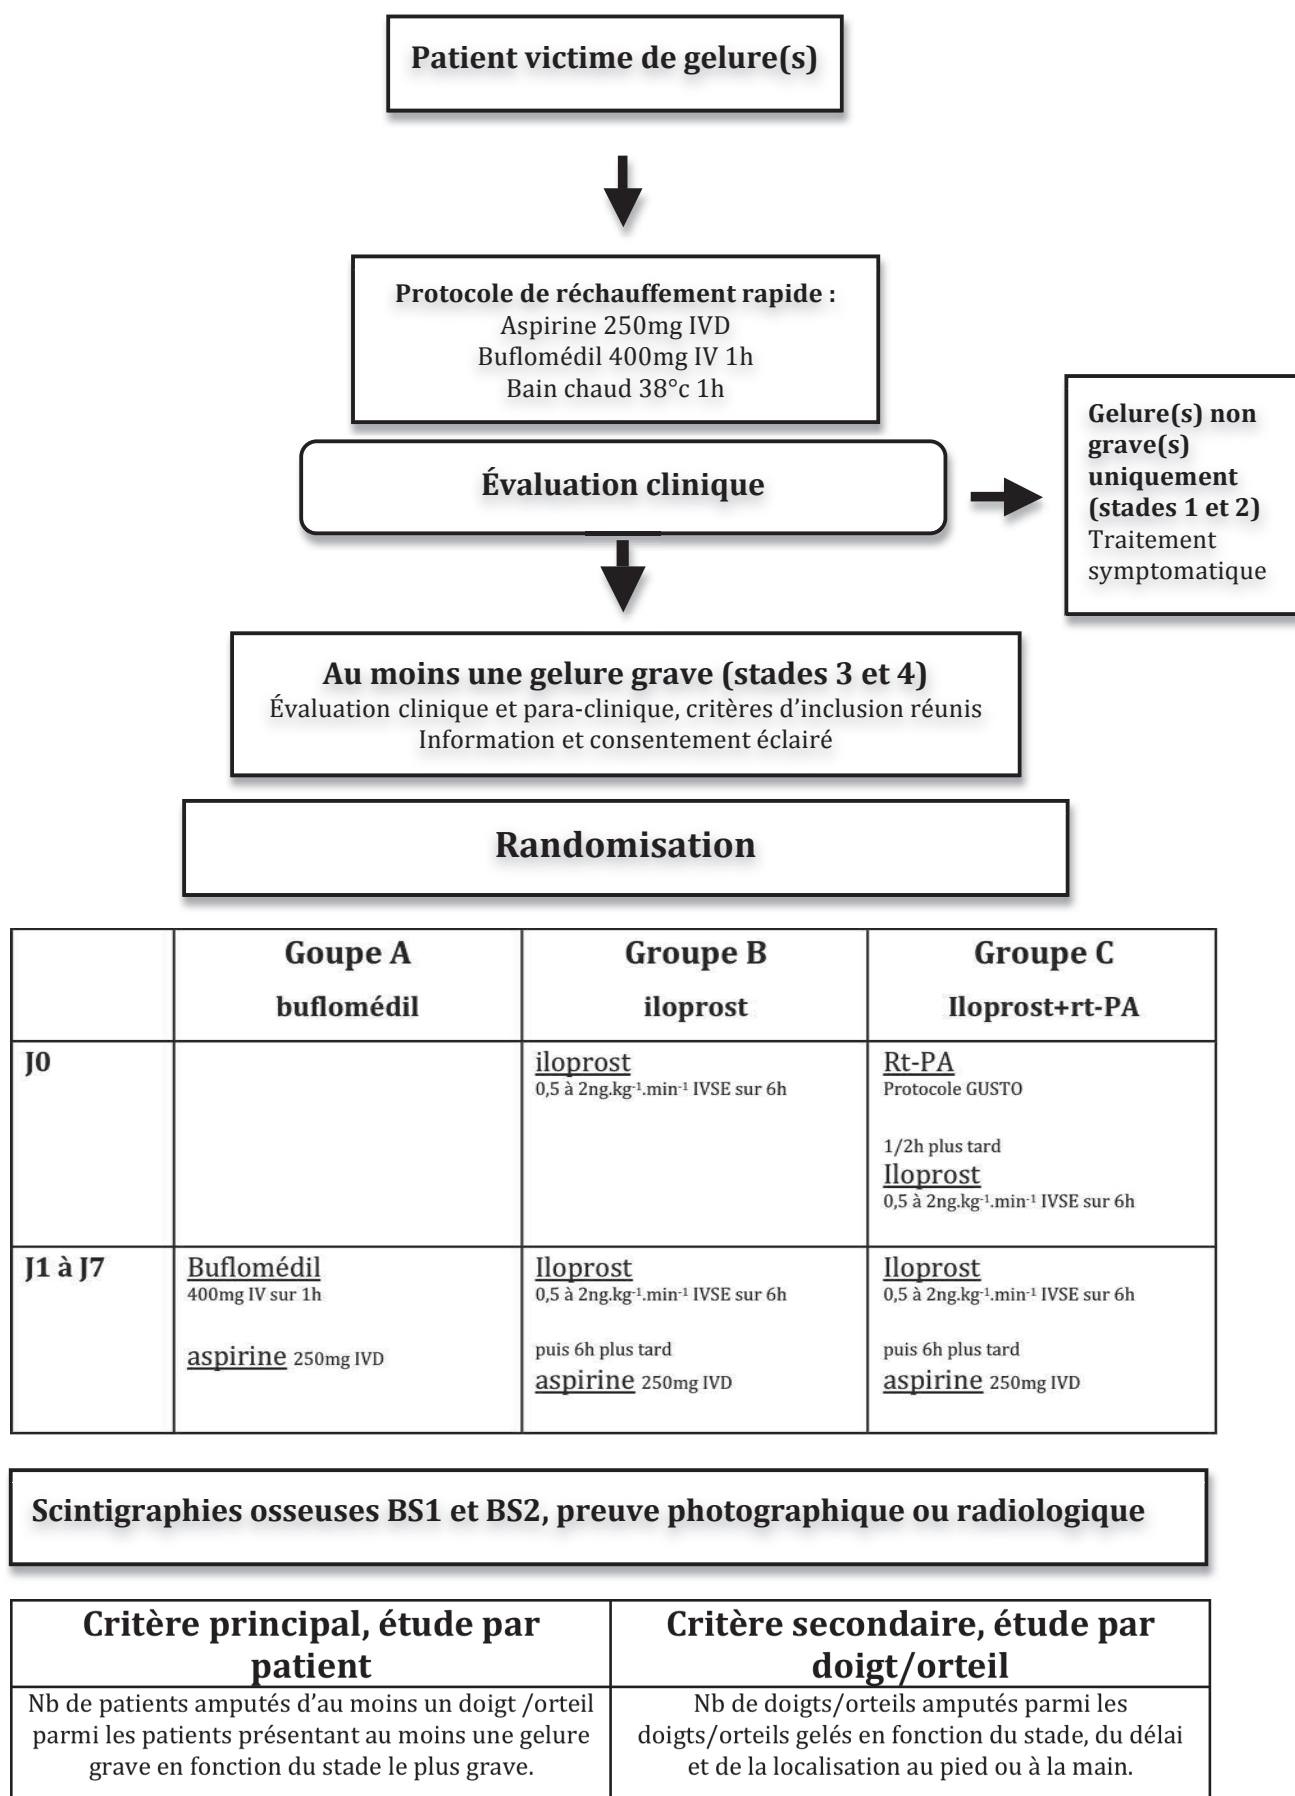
Patient victime de gelure(s)

Protocole de réchauffement rapide :
Aspirine 250mg IVD
Buflomédil 400mg IV 1h
Bain chaud 38°c 1h

Évaluation clinique

Gelure(s) non grave(s) uniquement (stades 1 et 2)
Traitement symptomatique

Au moins une gelure grave (stades 3 et 4)
Évaluation clinique et para-clinique, critères d'inclusion réunis
Information et consentement éclairé

Randomisation

| | Goupe A buflomédil | Groupe B iloprost | Groupe C Iloprost+rt-PA |
|---|---|---|---|
| J0 | | iloprost 0,5 à 2ng.kg$^{-1}$.min$^{-1}$ IVSE sur 6h | Rt-PA Protocole GUSTO 1/2h plus tard Iloprost 0,5 à 2ng.kg$^{-1}$.min$^{-1}$ IVSE sur 6h |
| J1 à J7 | Buflomédil 400mg IV sur 1h aspirine 250mg IVD | Iloprost 0,5 à 2ng.kg$^{-1}$.min$^{-1}$ IVSE sur 6h puis 6h plus tard aspirine 250mg IVD | Iloprost 0,5 à 2ng.kg$^{-1}$.min$^{-1}$ IVSE sur 6h puis 6h plus tard aspirine 250mg IVD |

Scintigraphies osseuses BS1 et BS2, preuve photographique ou radiologique

| Critère principal, étude par patient | Critère secondaire, étude par doigt/orteil |
|---|---|
| Nb de patients amputés d'au moins un doigt /orteil parmi les patients présentant au moins une gelure grave en fonction du stade le plus grave. | Nb de doigts/orteils amputés parmi les doigts/orteils gelés en fonction du stade, du délai et de la localisation au pied ou à la main. |